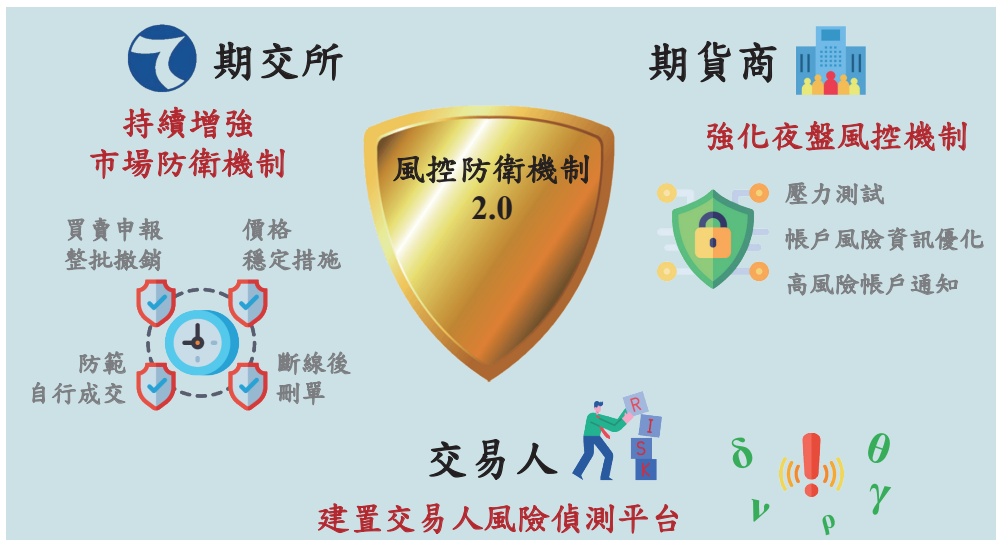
期交所

持續增強
市場防衛機制

買賣申報
整批撤銷

價格
穩定措施

防範
自行成交

斷線後
刪單

風控防衛機制
2.0

期貨商

強化夜盤風控機制

壓力測試
帳戶風險資訊優化
高風險帳戶通知

交易人

R
I
S
K

建置交易人風險偵測平台

$\delta$ $\theta$ $\gamma$ $\nu$ $\rho$